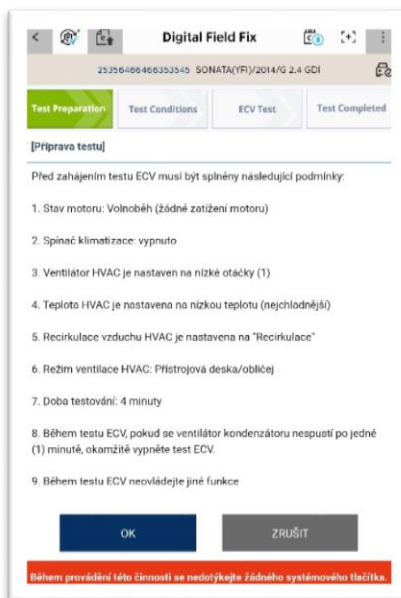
Digital Field Fix

25356486466353545 SONATA(YF)/2014/G 2.4 GDI

Test Preparation
Test Conditions
ECV Test
Test Completed

[Příprava testu]

Před zahájením testu ECV musí být splněny následující podmínky:

1. Stav motoru: Volnoběh (žádné zatížení motoru)

2. Spínač klimatizace: vypnuto

3. Ventilátor HVAC je nastaven na nízké otáčky (1)

4. Teplota HVAC je nastavena na nízkou teplotu (nejchladnější)

5. Recirkulace vzduchu HVAC je nastavena na "Recirkulace"

6. Režim ventilace HVAC: Přístrojová deska/obličej

7. Doba testování: 4 minuty

8. Během testu ECV, pokud se ventilátor kondenzátoru nespustí po jedné (1) minutě, okamžitě vypněte test ECV.

9. Během testu ECV neovládejte jiné funkce

OK
ZRUŠIT

Během provádění této činnosti se nedotýkejte žádného systémového tlačítka.